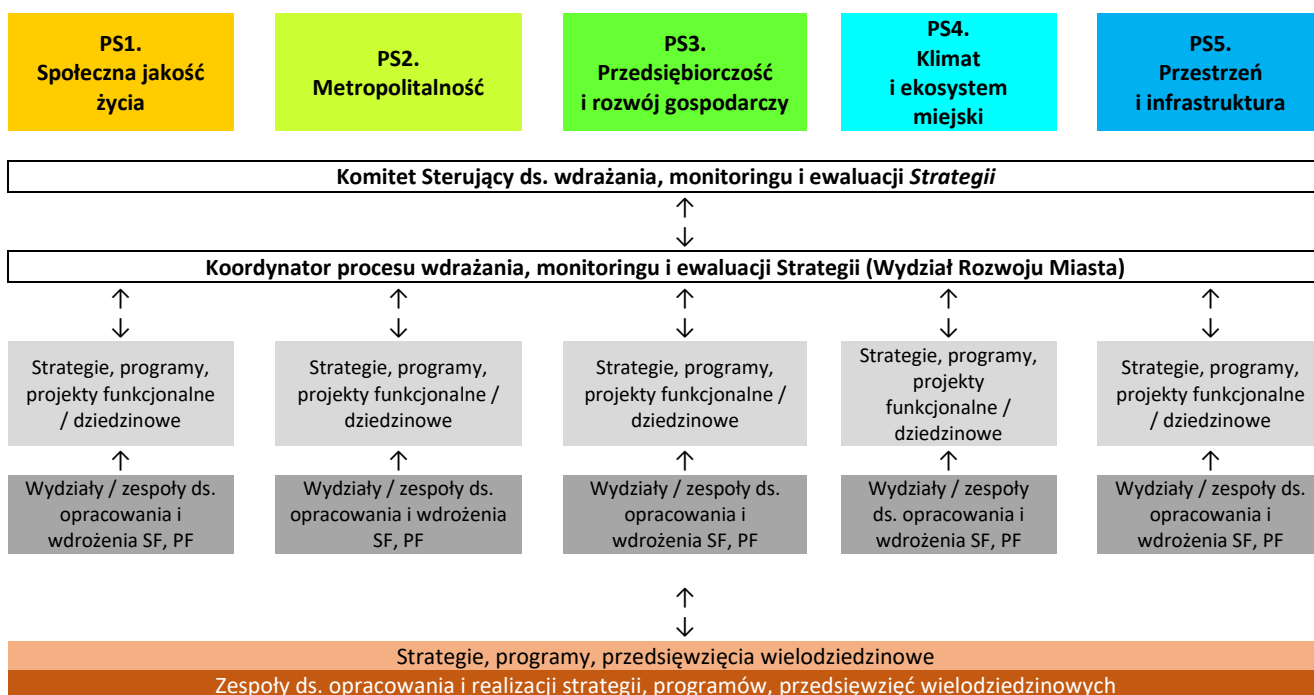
PS1.
Społeczna jakość życia

PS2.
Metropolitalność

PS3.
Przedsiębiorczość i rozwój gospodarczy

PS4.
Klimat i ekosystem miejski

PS5.
Przestrzeń i infrastruktura

Komitet Sterujący ds. wdrażania, monitoringu i ewaluacji *Strategii*

↑
↓

Koordynator procesu wdrażania, monitoringu i ewaluacji Strategii (Wydział Rozwoju Miasta)

↑
↓

Strategie, programy, projekty funkcjonalne / dziedzinowe

↑

Wydziały / zespoły ds. opracowania i wdrożenia SF, PF

↑
↓

Strategie, programy, projekty funkcjonalne / dziedzinowe

↑

Wydziały / zespoły ds. opracowania i wdrożenia SF, PF

↑
↓

Strategie, programy, projekty funkcjonalne / dziedzinowe

↑

Wydziały / zespoły ds. opracowania i wdrożenia SF, PF

↑
↓

Strategie, programy, projekty funkcjonalne / dziedzinowe

↑

Wydziały / zespoły ds. opracowania i wdrożenia SF, PF

↑
↓

Strategie, programy, projekty funkcjonalne / dziedzinowe

↑

Wydziały / zespoły ds. opracowania i wdrożenia SF, PF

↑
↓

Strategie, programy, przedsięwzięcia wielodziedzinowe

Zespoły ds. opracowania i realizacji strategii, programów, przedsięwzięć wielodziedzinowych